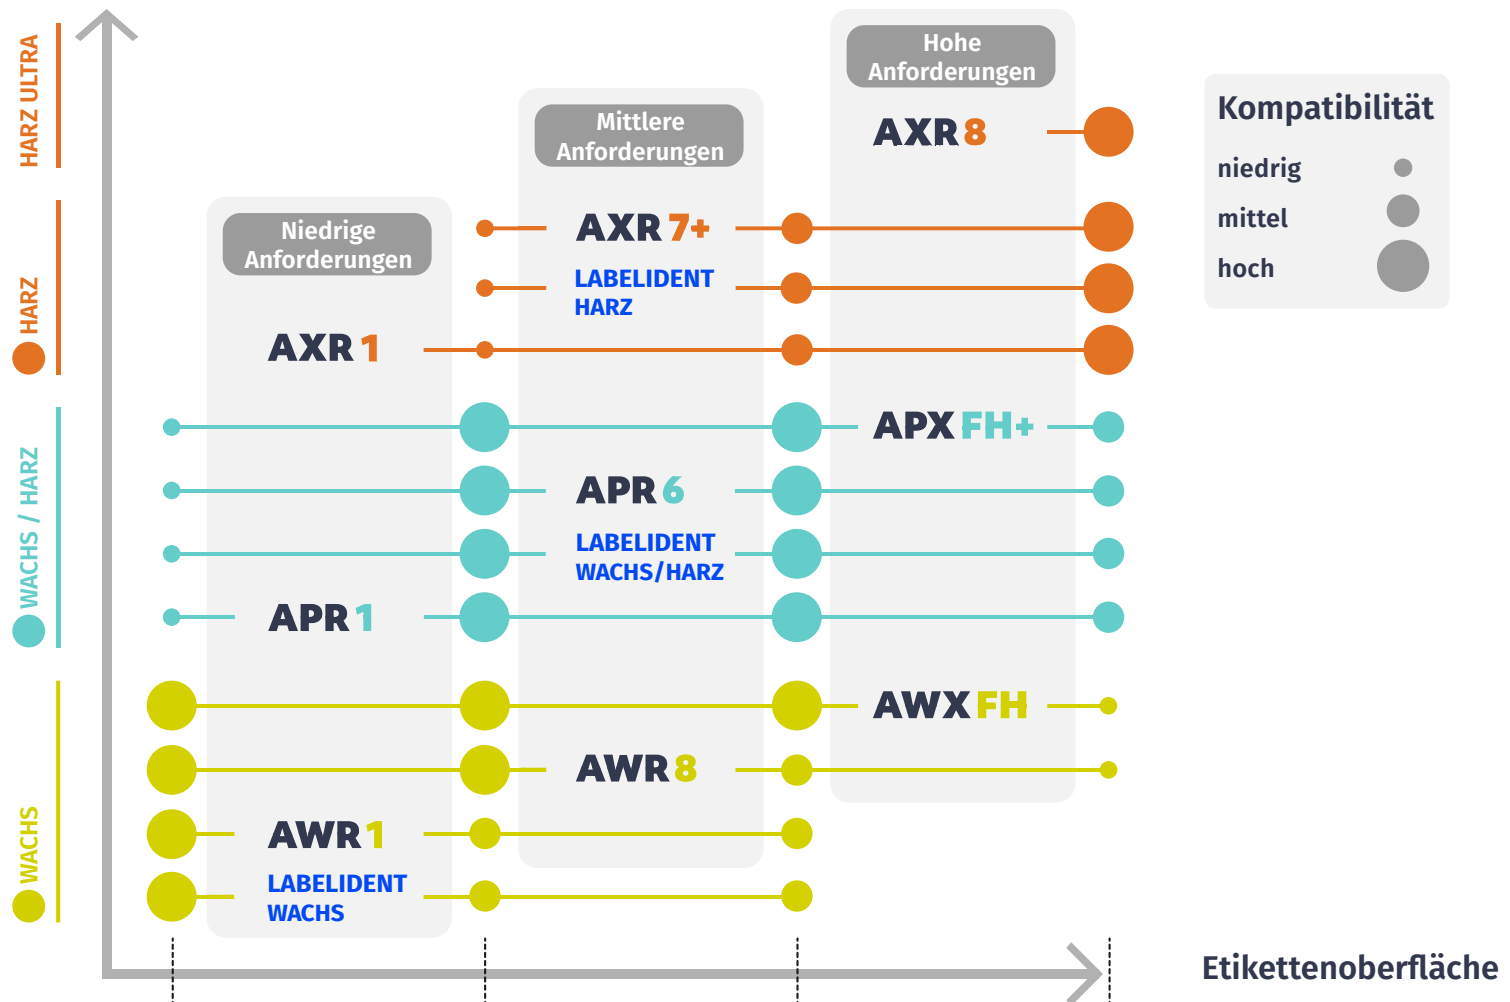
HARZ ULTRA

HARZ

WACHS / HARZ

WACHS

Niedrige Anforderungen

Mittlere Anforderungen

Hohe Anforderungen

AXR 8

AXR 7+

LABELIDENT HARZ

AXR 1

APX FH+

APR 6

LABELIDENT WACHS/HARZ

APR 1

AWX FH

AWR 8

AWR 1

LABELIDENT WACHS

Kompatibilität

niedrig

mittel

hoch

Etikettenoberfläche